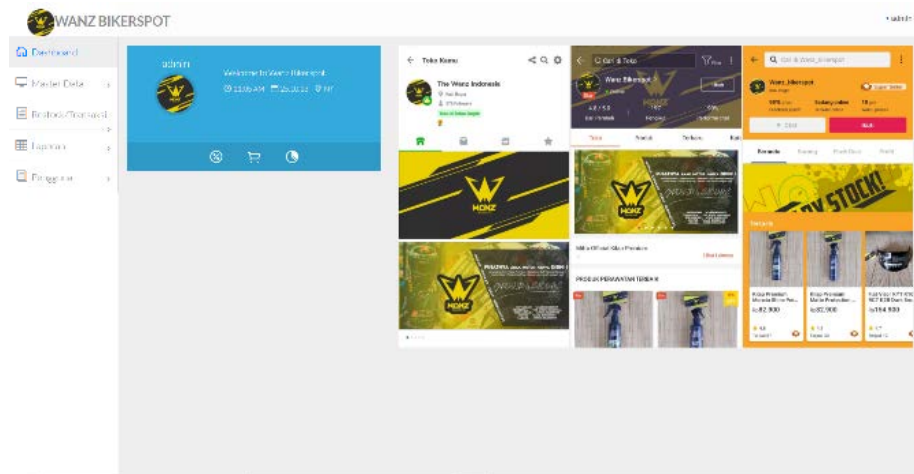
WANZ BIKERSPOT

admin

Dashboard

Master Data

Restock/Transaksi

Laporan

Pengguna

admin

Welcome to Wanz Bikerspot

Toko Kamu

The Wanz Indonesia

WANZ

Cari di Toko

Wanz Bikerspot

Toko

Produk

Kategori

WANZ

Cari di Wanz_bikerspot

Wanz_bikerspot

Beranda

Produk

READY STOCK!

Rp82.900

Rp82.900

Rp164.900

PRODUK PERAWATAN TERBAIK

WANZ